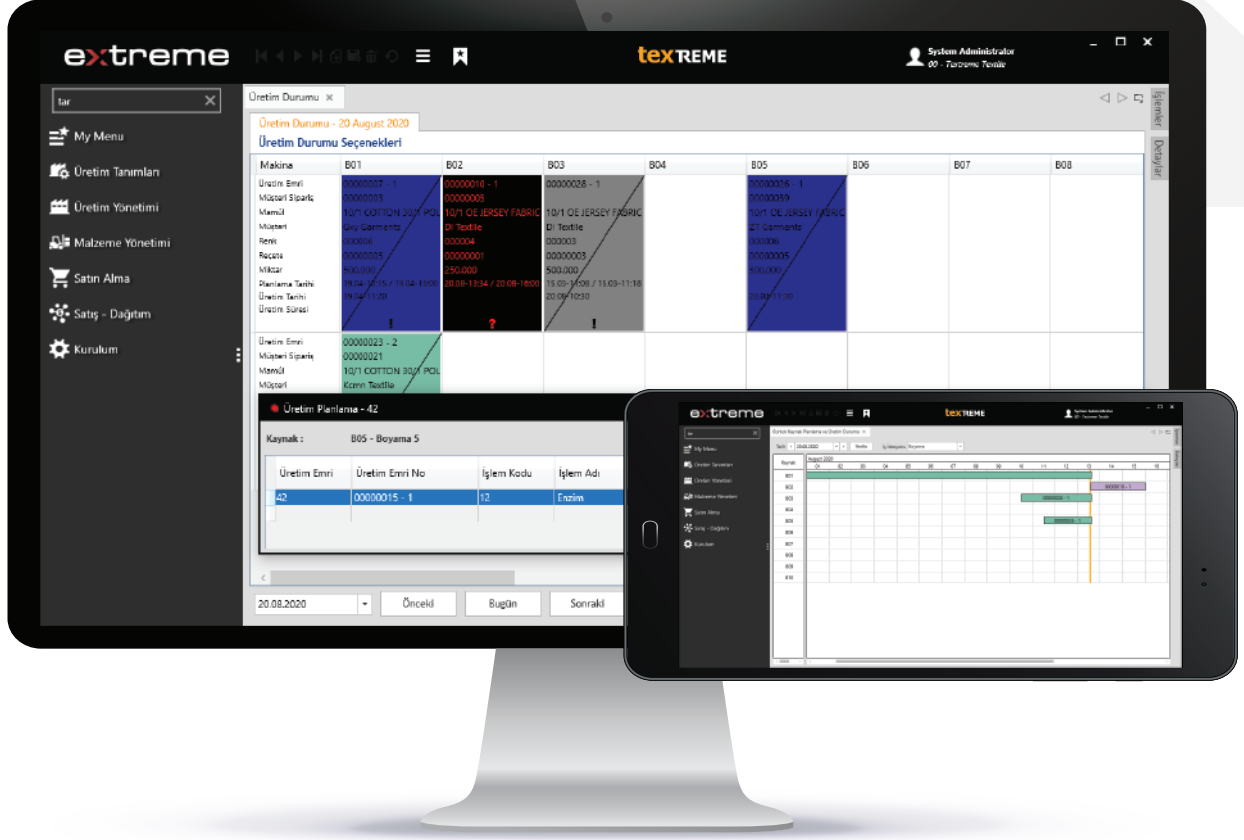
extreme

texTREME

System Administrator
00 - Textreme Textile

tar

My Menu
Üretim Tanımları
Üretim Yönetimi
Malzeme Yönetimi
Satın Alma
Satış - Dağıtım
Kurulum

Üretim Durumu ×

Üretim Durumu - 20 August 2020

Üretim Durumu Seçenekleri

İşlemler
Detaylar

| Makina | B01 | B02 | B03 | B04 | B05 | B06 | B07 | B08 |
|---|---|---|---|---|---|---|---|---|
| Üretim Emri<br>Müşteri Sipariş<br>Mamül<br>Müşteri<br>Renk<br>Reçete<br>Miktar<br>Planlama Tarihi<br>Üretim Tarihi<br>Üretim Süresi | 00000007 - 1<br>00000003<br>10/1 COTTON 30/1 POL<br>Gey Garments<br>000006<br>00000005<br>500.000<br>19.04-10:15 / 19.04-16:00<br>19.04-11:20<br>! | 00000010 - 1<br>00000005<br>10/1 OE JERSEY FABRIC<br>Di Textile<br>000004<br>00000001<br>250.000<br>20.08-13:34 / 20.08-16:00<br>? | 00000028 - 1<br>10/1 OE JERSEY FABRIC<br>Di Textile<br>000003<br>00000003<br>500.000<br>15.03-11:08 / 15.03-11:18<br>20.08-10:30<br>! | | 00000026 - 1<br>00000059<br>10/1 OE JERSEY FABRIC<br>ET Garments<br>000006<br>00000005<br>500.000<br>20.08-11:30 | | | |
| Üretim Emri<br>Müşteri Sipariş<br>Mamül<br>Müşteri | 00000023 - 2<br>00000021<br>10/1 COTTON 30/1 POL<br>Kemn Textile | | | | | | | |

Üretim Planlama - 42

Kaynak : B05 - Boyama 5

| Üretim Emri | Üretim Emri No | İşlem Kodu | İşlem Adı |
|---|---|---|---|
| 42 | 00000015 - 1 | 12 | Enzim |

20.08.2020 Önceki Bugün Sonraki

extreme
texTREME
tar
My Menu
Üretim Tanımları
Üretim Yönetimi
Malzeme Yönetimi
Satın Alma
Satış - Dağıtım
Kurulum
August 2020
B01 B02 B03 B04 B05 B06 B07 B08 B09 B10
00000015 - 1
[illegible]